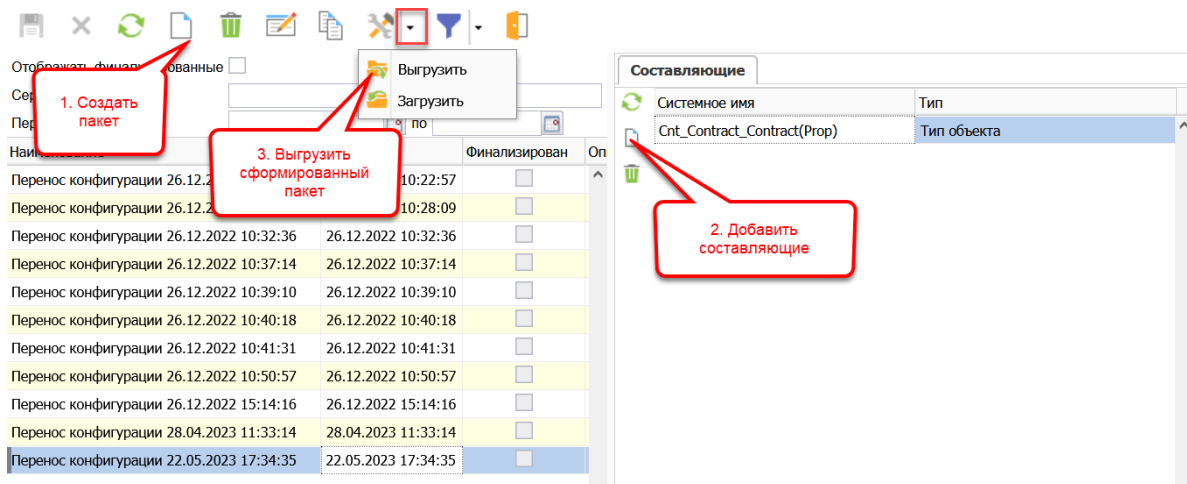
Отображать финали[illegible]ованные

Сер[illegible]

Пер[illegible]

по

1. Создать пакет

Выгрузить

Загрузить

3. Выгрузить сформированный пакет

| Наи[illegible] | | Финализирован | Оп |
|---|---|---|---|
| Перенос конфигурации 26.12.2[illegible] | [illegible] 10:22:57 | | |
| Перенос конфигурации 26.12.2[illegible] | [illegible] 10:28:09 | | |
| Перенос конфигурации 26.12.2022 10:32:36 | 26.12.2022 10:32:36 | | |
| Перенос конфигурации 26.12.2022 10:37:14 | 26.12.2022 10:37:14 | | |
| Перенос конфигурации 26.12.2022 10:39:10 | 26.12.2022 10:39:10 | | |
| Перенос конфигурации 26.12.2022 10:40:18 | 26.12.2022 10:40:18 | | |
| Перенос конфигурации 26.12.2022 10:41:31 | 26.12.2022 10:41:31 | | |
| Перенос конфигурации 26.12.2022 10:50:57 | 26.12.2022 10:50:57 | | |
| Перенос конфигурации 26.12.2022 15:14:16 | 26.12.2022 15:14:16 | | |
| Перенос конфигурации 28.04.2023 11:33:14 | 28.04.2023 11:33:14 | | |
| Перенос конфигурации 22.05.2023 17:34:35 | 22.05.2023 17:34:35 | | |

Составляющие

| Системное имя | Тип |
|---|---|
| Cnt_Contract_Contract(Prop) | Тип объекта |

2. Добавить составляющие